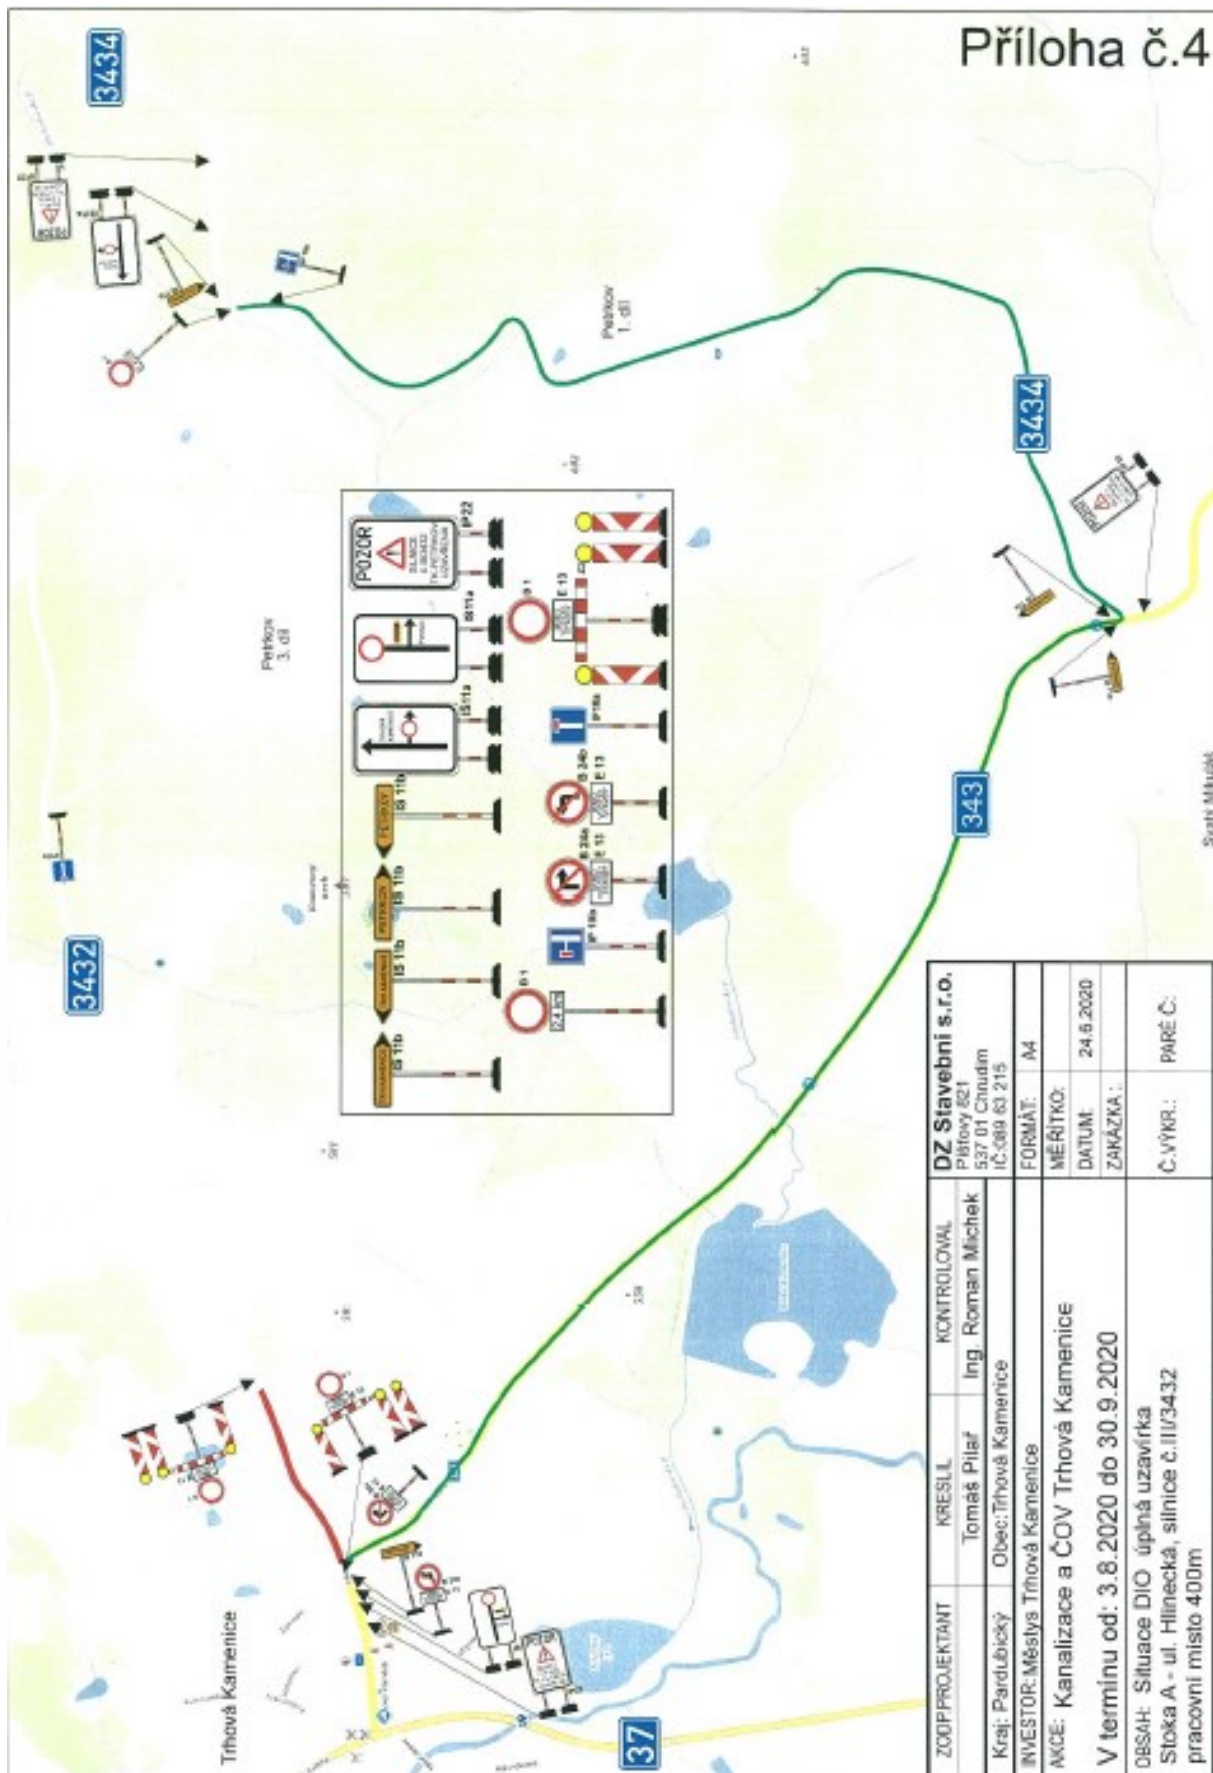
Příloha č.4

3434

3434

343

3432

37

Petrkov 1. díl

Petrkov 3. díl

Trhová Kamenice

POZOR

IS 11b

IS 11b

IS 11b

IS 11b

IS 11a

IS 11a

IP 22

B 1

B 1

B 24b

B 24a

E 13

E 13

E 13

IP 10a

IP 10a

PETRKOV

| ZODP.PROJEKTANT | KRESLIL | KONTROLOVAL | DZ Stavební s.r.o. Pištovy 821 537 01 Chrudim IČ:089 63 215 |
|---|---|---|---|
| | Tomáš Pilař | Ing. Roman Michek | |
| Kraj: Pardubický | Obec:Trhová Kamenice | | FORMÁT: A4 |
| INVESTOR: Městys Trhová Kamenice | | | MĚŘÍTKO: |
| AKCE: Kanalizace a ČOV Trhová Kamenice | | | DATUM: 24.6.2020 |
| V termínu od: 3.8.2020 do 30.9.2020 | | | ZAKÁZKA: |
| OBSAH: Situace DIO úplná uzavírka Stoka A - ul. Hlinecká, silnice č.III/3432 pracovní místo 400m | | | Č.VÝKR.: PARÉ Č: |